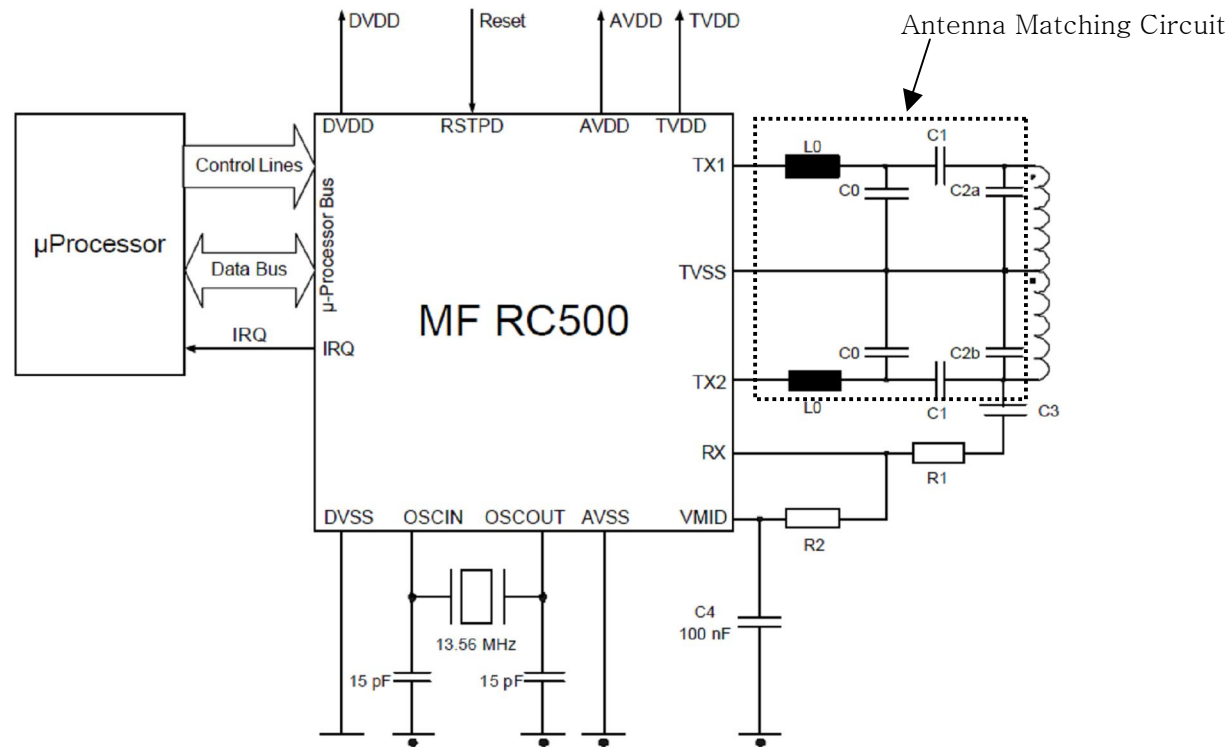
DVDD
Reset
AVDD
TVDD
Antenna Matching Circuit
DVDD
RSTPD
AVDD
TVDD
Control Lines
μ-Processor Bus
μProcessor
Data Bus
IRQ
IRQ
MF RC500
TX1
TVSS
TX2
RX
VMID
L0
C1
C0
C2a
C0
C2b
L0
C1
C3
R1
R2
C4
100 nF
DVSS
OSCIN
OSCOUT
AVSS
13.56 MHz
15 pF
15 pF